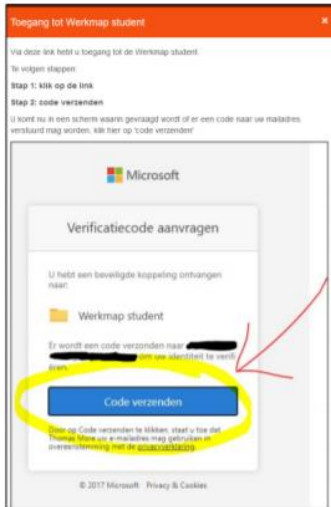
Toegang tot Werkmap student

×

Via deze link hebt u toegang tot de Werkmap student.

Te volgen stappen:

Stap 1: klik op de link

Stap 2: code verzenden

U komt nu in een scherm waarin gevraagd wordt of er een code naar uw mailadres verstuurd mag worden, klik hier op 'code verzenden'

Microsoft

Verificatiecode aanvragen

U hebt een beveiligde koppeling ontvangen naar:

Werkmap student

Er wordt een code verzonden naar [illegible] om uw identiteit te verifiëren.

Code verzenden

Door op Code verzenden te klikken, staat u toe dat Thomas More uw e-mailadres mag gebruiken in overeenstemming met de privacyverklaring.

© 2017 Microsoft Privacy & Cookies